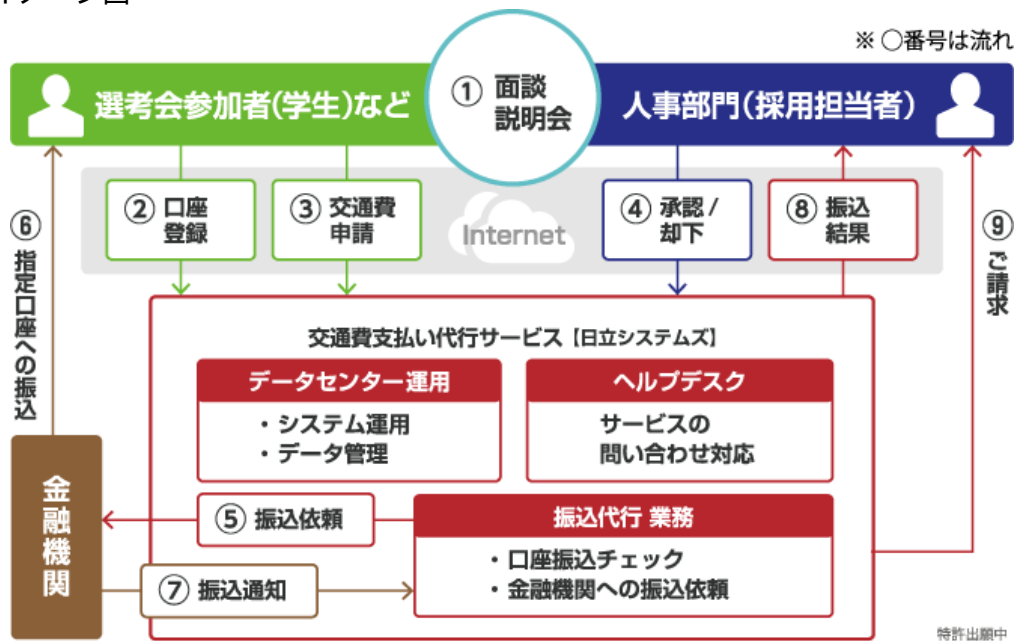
※ ○番号は流れ

選考会参加者(学生)など

① 面談 説明会

人事部門(採用担当者)

② 口座登録

③ 交通費申請

Internet

④ 承認/却下

⑧ 振込結果

⑥ 指定口座への振込

⑨ ご請求

交通費支払い代行サービス【日立システムズ】

データセンター運用

・システム運用
・データ管理

ヘルプデスク

サービスの問い合わせ対応

金融機関

⑤ 振込依頼

振込代行 業務

・口座振込チェック
・金融機関への振込依頼

⑦ 振込通知

特許出願中